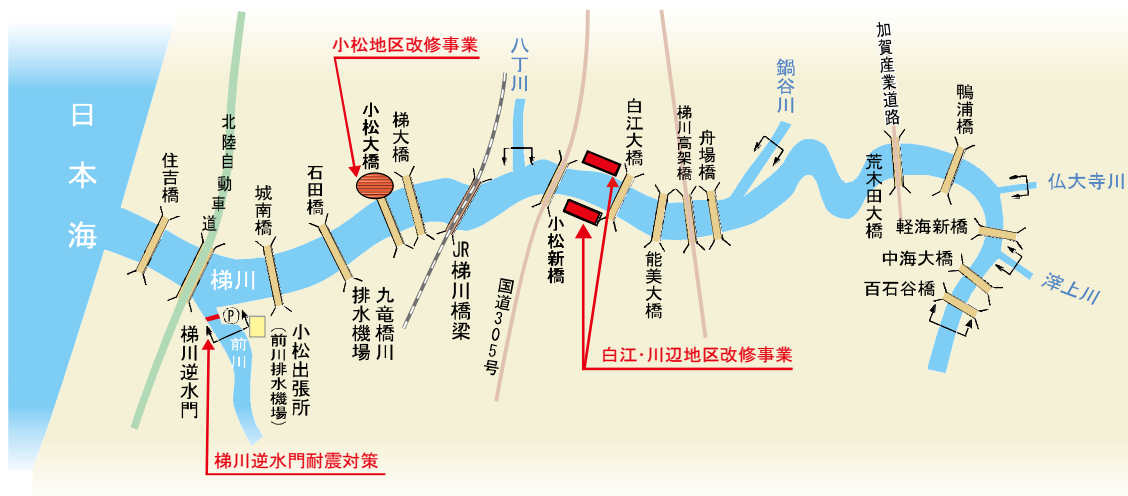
日本海

小松地区改修事業

八丁川

鍋谷川

加賀産業道路

鴨浦橋

住吉橋

北陸自動車道

城南橋

石田橋

小松大橋

梯大橋

白江大橋

梯川高架橋

舟場橋

荒木田大橋

仏大寺川

軽海新橋

中海大橋

百石谷橋

滓上川

梯川

前川

Ⓟ

梯川逆水門

小松出張所（前川排水機場）

排水機場

九竜橋川

JR梯川橋梁

国道305号

小松新橋

能美大橋

白江・川辺地区改修事業

梯川逆水門耐震対策